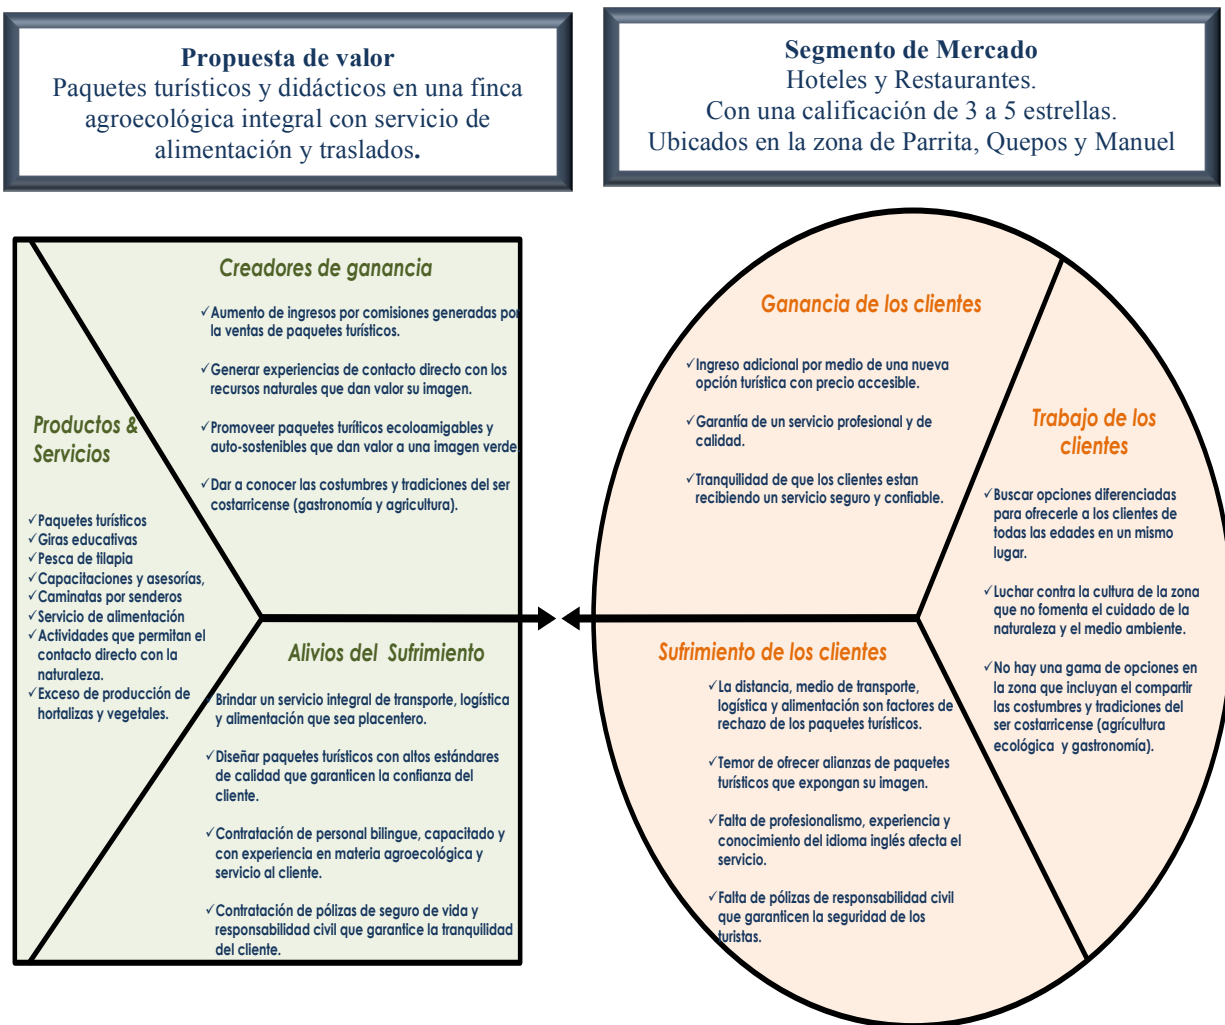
**Propuesta de valor**
Paquetes turísticos y didácticos en una finca agroecológica integral con servicio de alimentación y traslados.

**Segmento de Mercado**
Hoteles y Restaurantes.
Con una calificación de 3 a 5 estrellas.
Ubicados en la zona de Parrita, Quepos y Manuel

Creadores de ganancia

✓Aumento de ingresos por comisiones generadas por la ventas de paquetes turísticos.

✓Generar experiencias de contacto directo con los recursos naturales que dan valor su imagen.

✓Promoveer paquetes turíticos ecoloamigables y auto-sostenibles que dan valor a una imagen verde.

✓Dar a conocer las costumbres y tradiciones del ser costarricense (gastronomía y agricultura).

Productos & Servicios

✓Paquetes turísticos
✓Giras educativas
✓Pesca de tilapia
✓Capacitaciones y asesorías,
✓Caminatas por senderos
✓Servicio de alimentación
✓Actividades que permitan el contacto directo con la naturaleza.
✓Exceso de producción de hortalizas y vegetales.

Alivios del Sufrimiento

Brindar un servicio integral de transporte, logística y alimentación que sea placentero.

✓Diseñar paquetes turísticos con altos estándares de calidad que garanticen la confianza del cliente.

✓Contratación de personal bilingue, capacitado y con experiencia en materia agroecológica y servicio al cliente.

✓Contratación de pólizas de seguro de vida y responsabilidad civil que garantice la tranquilidad del cliente.

Ganancia de los clientes

✓Ingreso adicional por medio de una nueva opción turística con precio accesible.

✓Garantía de un servicio profesional y de calidad.

✓Tranquilidad de que los clientes estan recibiendo un servicio seguro y confiable.

Trabajo de los clientes

✓Buscar opciones diferenciadas para ofrecerle a los clientes de todas las edades en un mismo lugar.

✓Luchar contra la cultura de la zona que no fomenta el cuidado de la naturaleza y el medio ambiente.

✓No hay una gama de opciones en la zona que incluyan el compartir las costumbres y tradiciones del ser costarricense (agrícultura ecológica y gastronomía).

Sufrimiento de los clientes

✓La distancia, medio de transporte, logística y alimentación son factores de rechazo de los paquetes turísticos.

✓Temor de ofrecer alianzas de paquetes turísticos que expongan su imagen.

✓Falta de profesionalismo, experiencia y conocimiento del idioma inglés afecta el servicio.

✓Falta de pólizas de responsabilidad civil que garanticen la seguridad de los turistas.